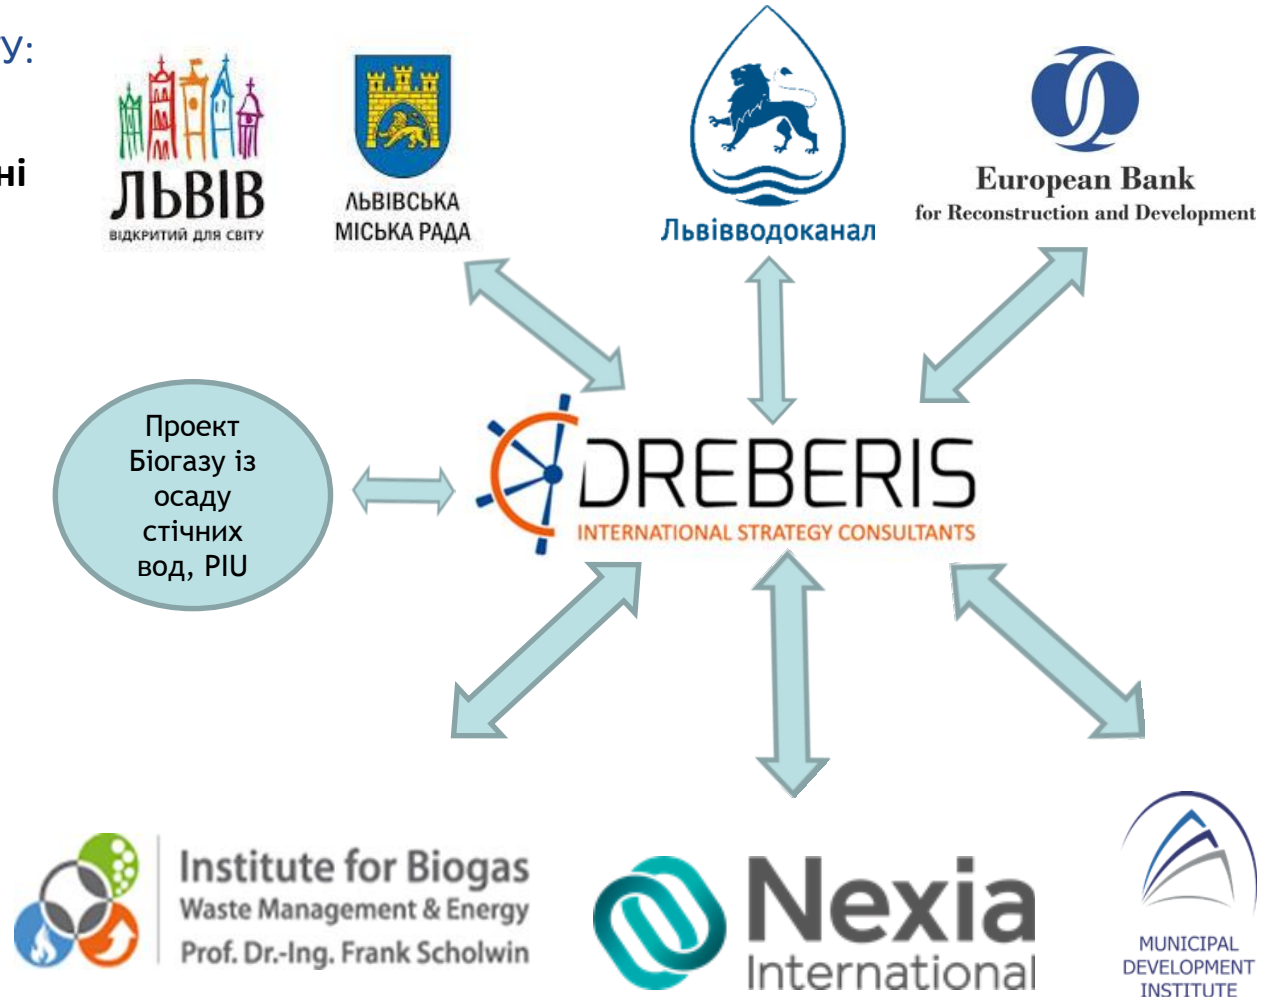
у:

ні

ЛЬВІВ
ВІДКРИТИЙ ДЛЯ СВІТУ

ЛЬВІВСЬКА МІСЬКА РАДА

Львівводоканал

European Bank
for Reconstruction and Development

Проект Біогазу із осаду стічних вод, PIU

DREBERIS
INTERNATIONAL STRATEGY CONSULTANTS

Institute for Biogas
Waste Management & Energy
Prof. Dr.-Ing. Frank Scholwin

Nexia
International

MUNICIPAL
DEVELOPMENT
INSTITUTE